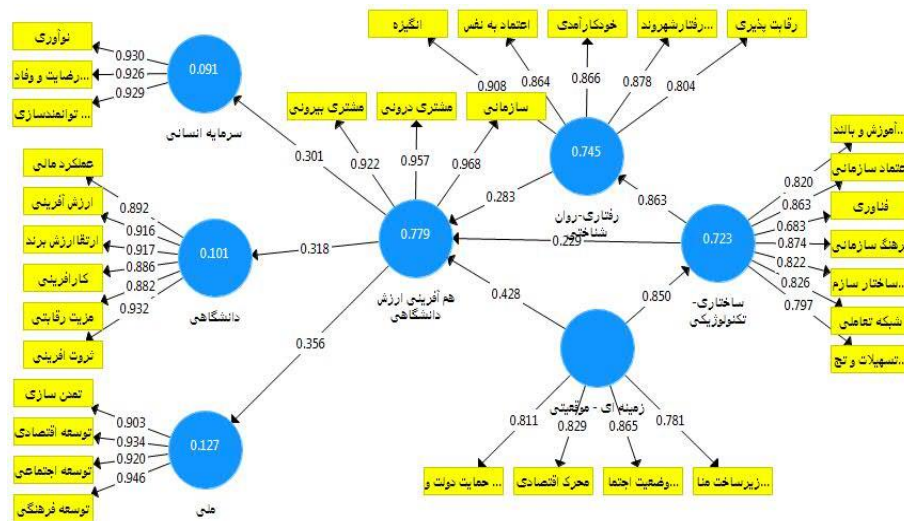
نوآوری
...رضایت و وفاد
...توانمندسازی
0.930
0.926
0.929
0.091
سرمایه انسانی
0.301
عملکرد مالی
ارزش آفرینی
ارتقا ارزش برند
کارآفرینی
مزیت رقابتی
ثروت آفرینی
0.892
0.916
0.917
0.886
0.882
0.932
0.101
دانشگاهی
0.318
0.356
تمدن سازی
توسعه اقتصادی
توسعه اجتماعی
توسعه فرهنگی
0.903
0.934
0.920
0.946
0.127
ملی
مشتری بیرونی
مشتری درونی
سازمانی
0.922
0.957
0.968
0.779
هم آفرینی ارزش دانشگاهی
0.428
انگیزه
اعتماد به نفس
خودکارآمدی
...رفتارشهروند
رقابت پذیری
0.908
0.864
0.866
0.878
0.804
0.745
رفتاری-روان شناختی
0.283
0.863
0.229
0.723
ساختاری-تکنولوژیکی
...آموزش و بالند
اعتماد سازمانی
فناوری
...رهنگ سازمانی
...ساختار سازم
شبکه تعاملی
...تسهیلات و تج
0.820
0.863
0.683
0.874
0.822
0.826
0.797
0.850
زمینه ای - موقعیتی
0.811
0.829
0.865
0.781
...حمایت دولت و
محرک اقتصادی
...وضعیت اجتما
...زیرساخت منا